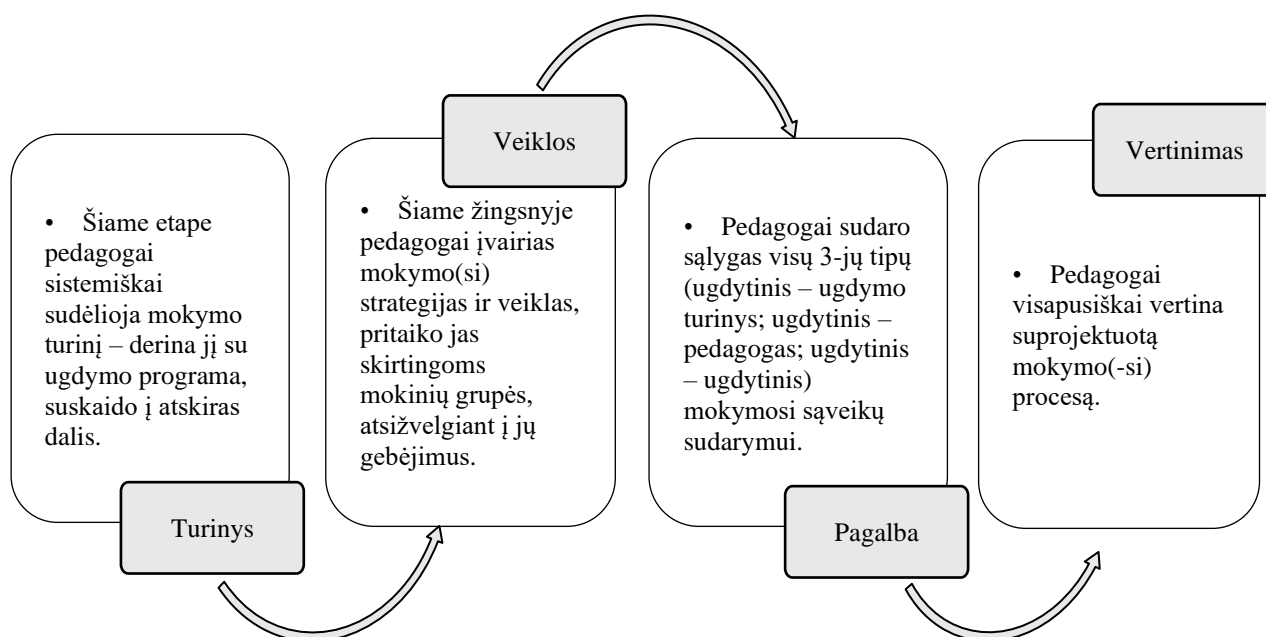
• Šiame etape pedagogai sistemiškai sudėlioja mokymo turinį – derina jį su ugdymo programa, suskaido į atskiras dalis.

Turinys

Veiklos

• Šiame žingsnyje pedagogai įvairias mokymo(si) strategijas ir veiklas, pritaiko jas skirtingoms mokinių grupės, atsižvelgiant į jų gebėjimus.

• Pedagogai sudaro sąlygas visų 3-jų tipų (ugdytinis – ugdymo turinys; ugdytinis – pedagogas; ugdytinis – ugdytinis) mokymosi sąveikų sudarymui.

Pagalba

Vertinimas

• Pedagogai visapusiškai vertina suprojektuotą mokymo(-si) procesą.